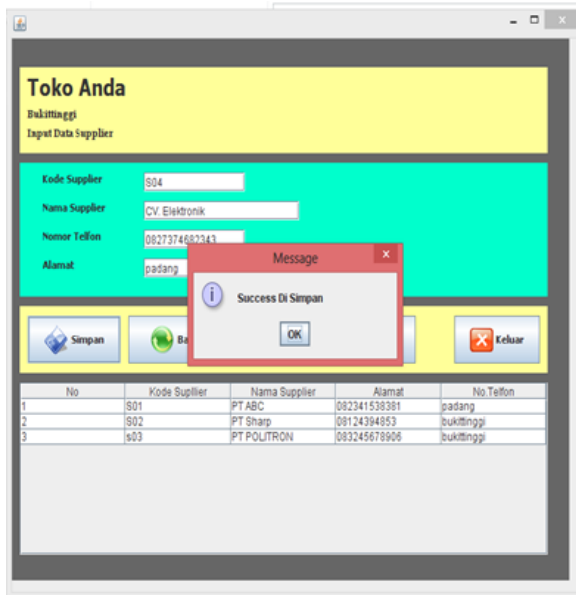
Toko Anda
Bukittinggi
Input Data Supplier

Kode Supplier S04
Nama Supplier CV. Elektronik
Nomor Telfon 0827374682343
Alamat padang

Message
Success Di Simpan
OK

Simpan
Ba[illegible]
Keluar

| No | Kode Supllier | Nama Supplier | Alamat | No.Telfon |
|---|---|---|---|---|
| 1 | S01 | PT ABC | 082341538381 | padang |
| 2 | S02 | PT Sharp | 08124394853 | bukittinggi |
| 3 | s03 | PT POLITRON | 083245678906 | bukittinggi |